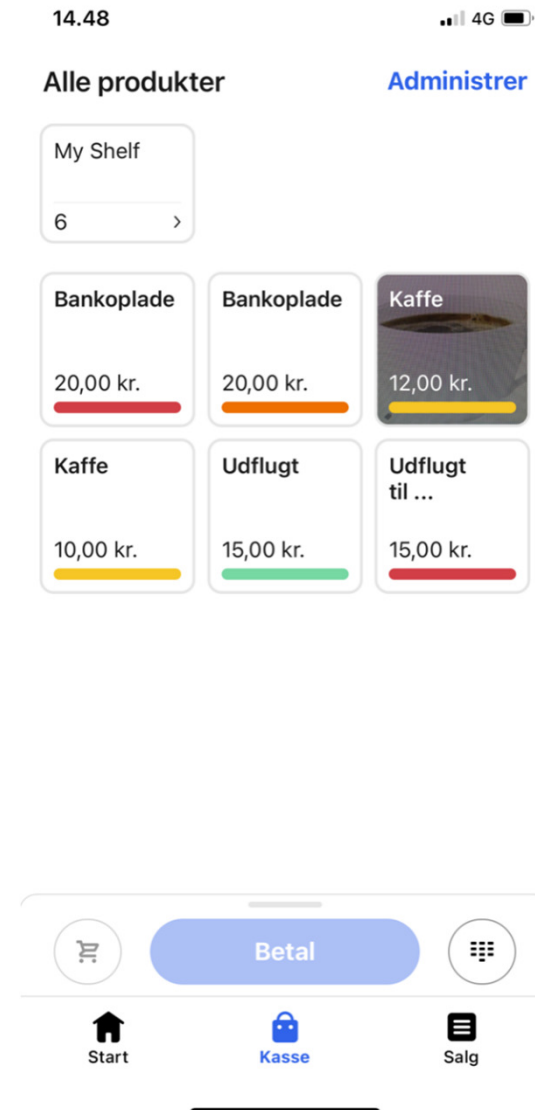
14.48

4G

Alle produkter

Administrer

My Shelf

6

Bankoplade

20,00 kr.

Bankoplade

20,00 kr.

Kaffe

12,00 kr.

Kaffe

10,00 kr.

Udflugt

15,00 kr.

Udflugt til ...

15,00 kr.

Betal

Start

Kasse

Salg